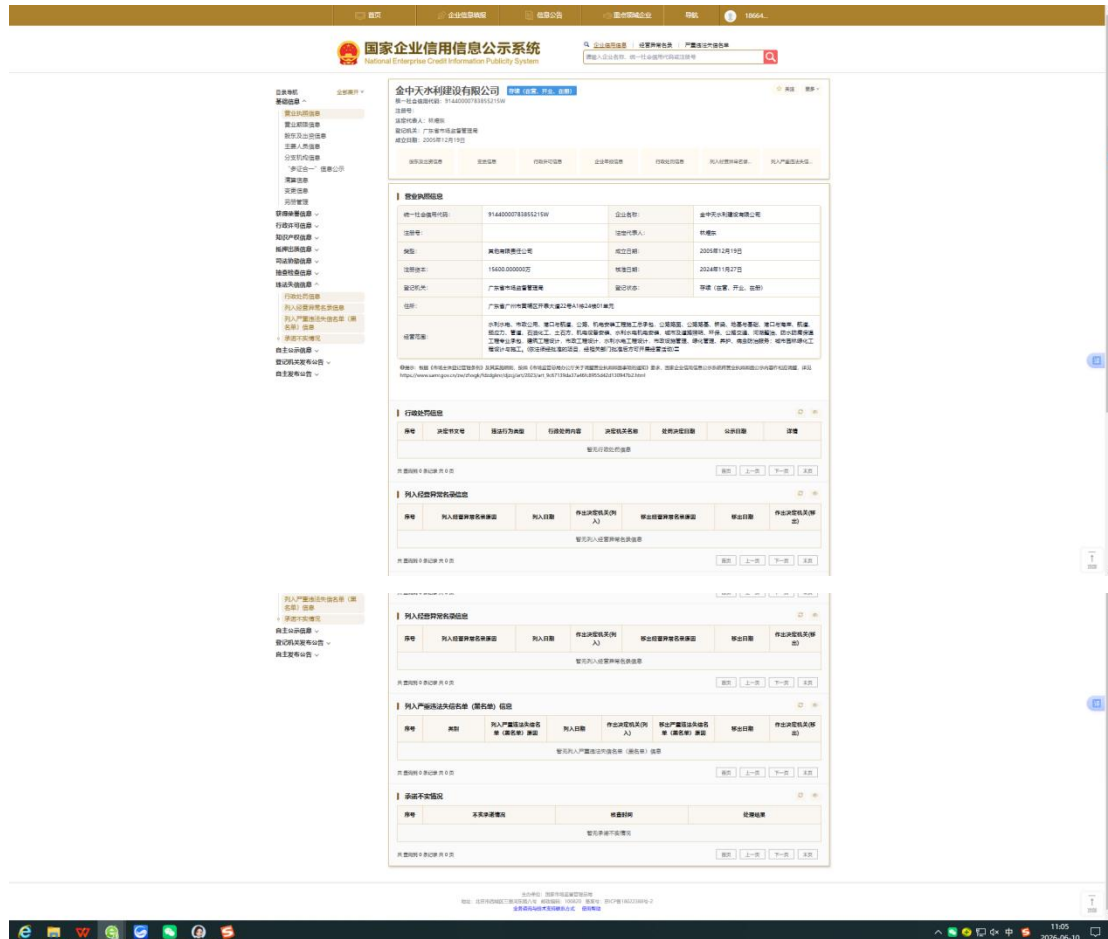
首页 企业信息填报 信息公告 重点领域企业 导航 18664...

国家企业信用信息公示系统
National Enterprise Credit Information Publicity System

企业信用信息 | 经营异常名录 | 严重违法失信名单

请输入企业名称、统一社会信用代码或注册号

基础信息
营业执照信息
营业期限信息
股东及出资信息
主要人员信息
分支机构信息
"多证合一"信息公示
清算信息
变更信息
动产抵押
行政许可信息
知识产权信息
抵押出质信息
司法协助信息
抽查检查信息
违法失信信息
行政处罚信息
列入经营异常名录信息
列入严重违法失信名单（黑名单）信息
承诺不实情况
自主公示信息
登记机关发布公告
自主发布公告

金中天水利建设有限公司 存续（在营、开业、在册）

统一社会信用代码：91440000783855215W
注册号：
法定代表人：林细东
登记机关：广东省市场监督管理局
成立日期：2005年12月19日

营业执照信息

| 统一社会信用代码： | 91440000783855215W | 企业名称： | 金中天水利建设有限公司 |
|---|---|---|---|
| 注册号： | | 法定代表人： | 林细东 |
| 类型： | 其他有限责任公司 | 成立日期： | 2005年12月19日 |
| 注册资本： | 15600.000000万 | 核准日期： | 2024年11月27日 |
| 登记机关： | 广东省市场监督管理局 | 登记状态： | 存续（在营、开业、在册） |
| 住所： | 广东省广州市黄埔区开泰大道22号A1栋24楼01单元 | | |
| 经营范围： | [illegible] | | |

行政处罚信息

| 序号 | 决定书文号 | 违法行为类型 | 行政处罚内容 | 决定机关名称 | 处罚决定日期 | 公示日期 | 详情 |
|---|---|---|---|---|---|---|---|
| 暂无行政处罚信息 | | | | | | | |

共查询到 0 条记录 共 0 页 首页 上一页 下一页 末页

列入经营异常名录信息

| 序号 | 列入经营异常名录原因 | 列入日期 | 作出决定机关(列入) | 移出经营异常名录原因 | 移出日期 | 作出决定机关(移出) |
|---|---|---|---|---|---|---|
| 暂无列入经营异常名录信息 | | | | | | |

共查询到 0 条记录 共 0 页 首页 上一页 下一页 末页

列入严重违法失信名单（黑名单）信息

| 序号 | 类别 | 列入严重违法失信名单（黑名单）原因 | 列入日期 | 作出决定机关(列入) | 移出严重违法失信名单（黑名单）原因 | 移出日期 | 作出决定机关(移出) |
|---|---|---|---|---|---|---|---|
| 暂无列入严重违法失信名单（黑名单）信息 | | | | | | | |

共查询到 0 条记录 共 0 页 首页 上一页 下一页 末页

承诺不实情况

| 序号 | 不实承诺情况 | 检查时间 | 处理结果 |
|---|---|---|---|
| 暂无承诺不实情况 | | | |

共查询到 0 条记录 共 0 页 首页 上一页 下一页 末页

主办单位：国家市场监督管理总局

11:05
2026-06-10